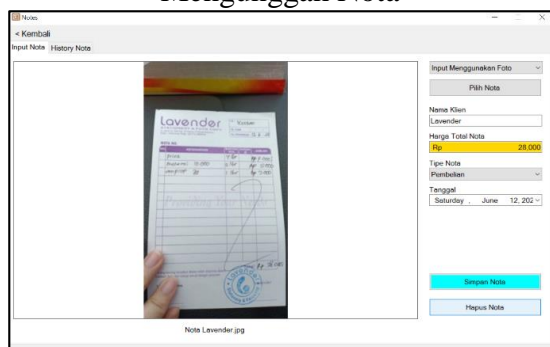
Mengunggah Nota

Notes

< Kembali

Input Nota History Nota

lavender

Input Menggunakan Foto

Pilih Nota

Nama Klien

Lavender

Harga Total Nota

Rp 28,000

Tipe Nota

Pembelian

Tanggal

Saturday , June 12, 202

Simpan Nota

Hapus Nota

Nota Lavender.jpg